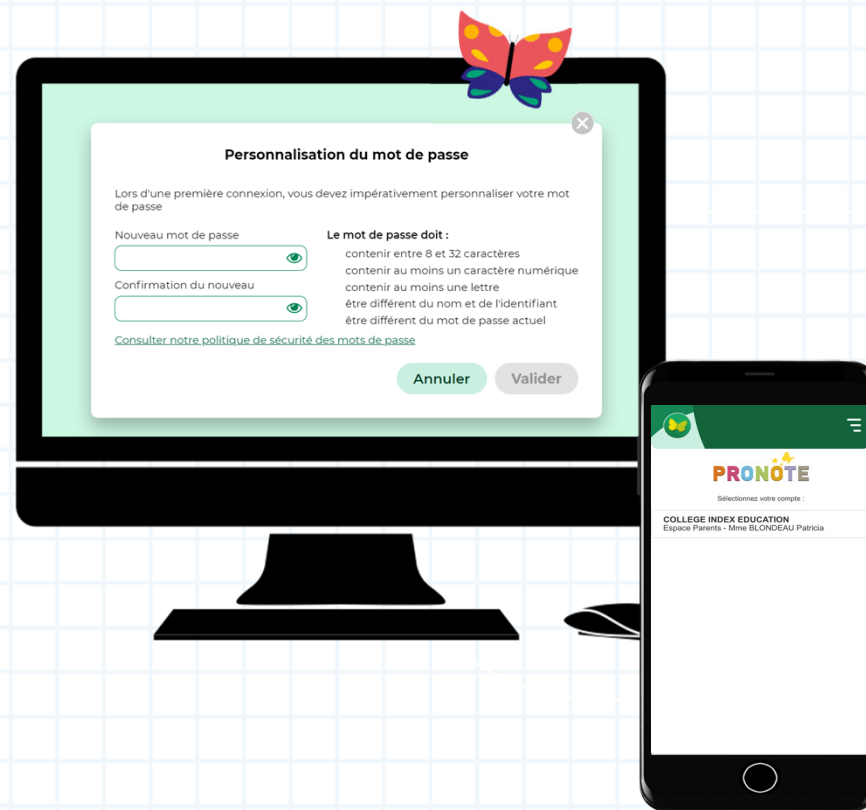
Personnalisation du mot de passe

Lors d'une première connexion, vous devez impérativement personnaliser votre mot de passe

Nouveau mot de passe

Confirmation du nouveau

Le mot de passe doit :
contenir entre 8 et 32 caractères
contenir au moins un caractère numérique
contenir au moins une lettre
être différent du nom et de l'identifiant
être différent du mot de passe actuel

Consulter notre politique de sécurité des mots de passe

Annuler
Valider

PRONOTE

Sélectionnez votre compte :

COLLEGE INDEX EDUCATION
Espace Parents - Mme BLONDEAU Patricia